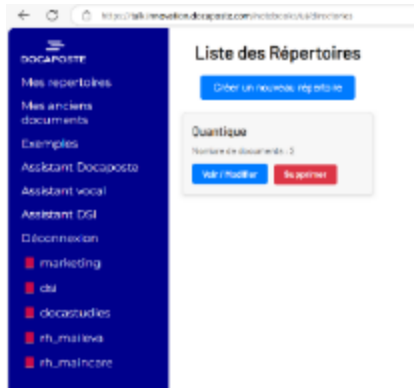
https://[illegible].docaposte.com/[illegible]/directories

DOCAPOSTE

Mes repertoires

Mes anciens documents

Exemples

Assistant Docaposte

Assistant vocal

Assistant DSI

Déconnexion

marketing

dsi

docastudies

rh_maileva

rh_maincare

Liste des Répertoires

Créer un nouveau répertoire

Quantique

Nombre de documents : 3

Voir / Modifier

Supprimer